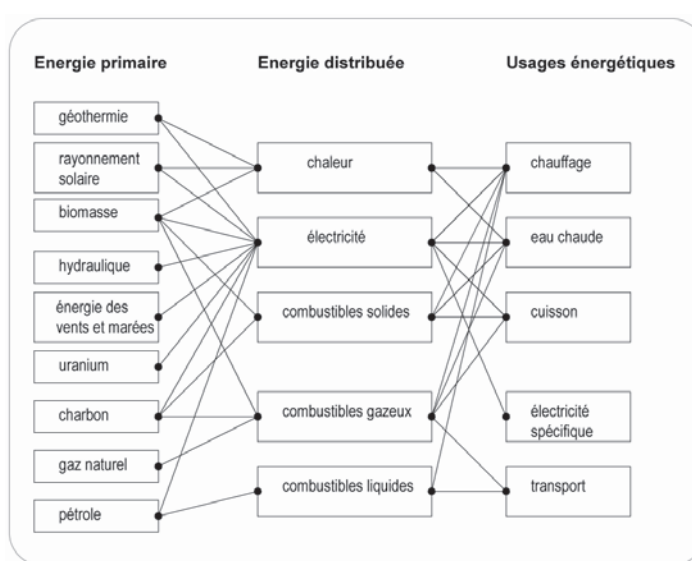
Energie primaire

géothermie

rayonnement solaire

biomasse

hydraulique

énergie des vents et marées

uranium

charbon

gaz naturel

pétrole

Energie distribuée

chaleur

électricité

combustibles solides

combustibles gazeux

combustibles liquides

Usages énergétiques

chauffage

eau chaude

cuisson

électricité spécifique

transport